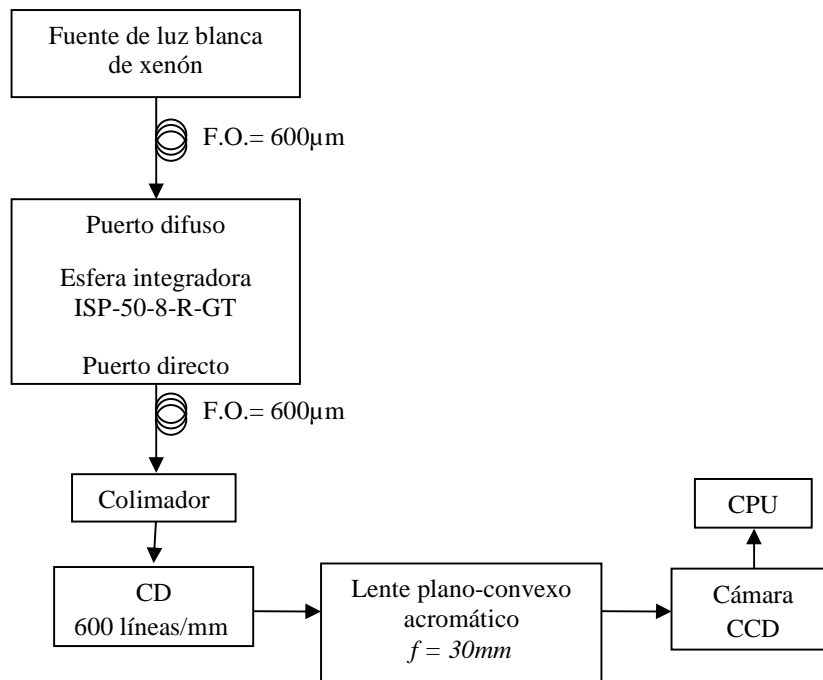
Fuente de luz blanca de xenón

F.O.= 600μm

Puerto difuso

Esfera integradora ISP-50-8-R-GT

Puerto directo

F.O.= 600μm

Colimador

CPU

CD 600 líneas/mm

Lente plano-convexo acromático $f = 30mm$

Cámara CCD